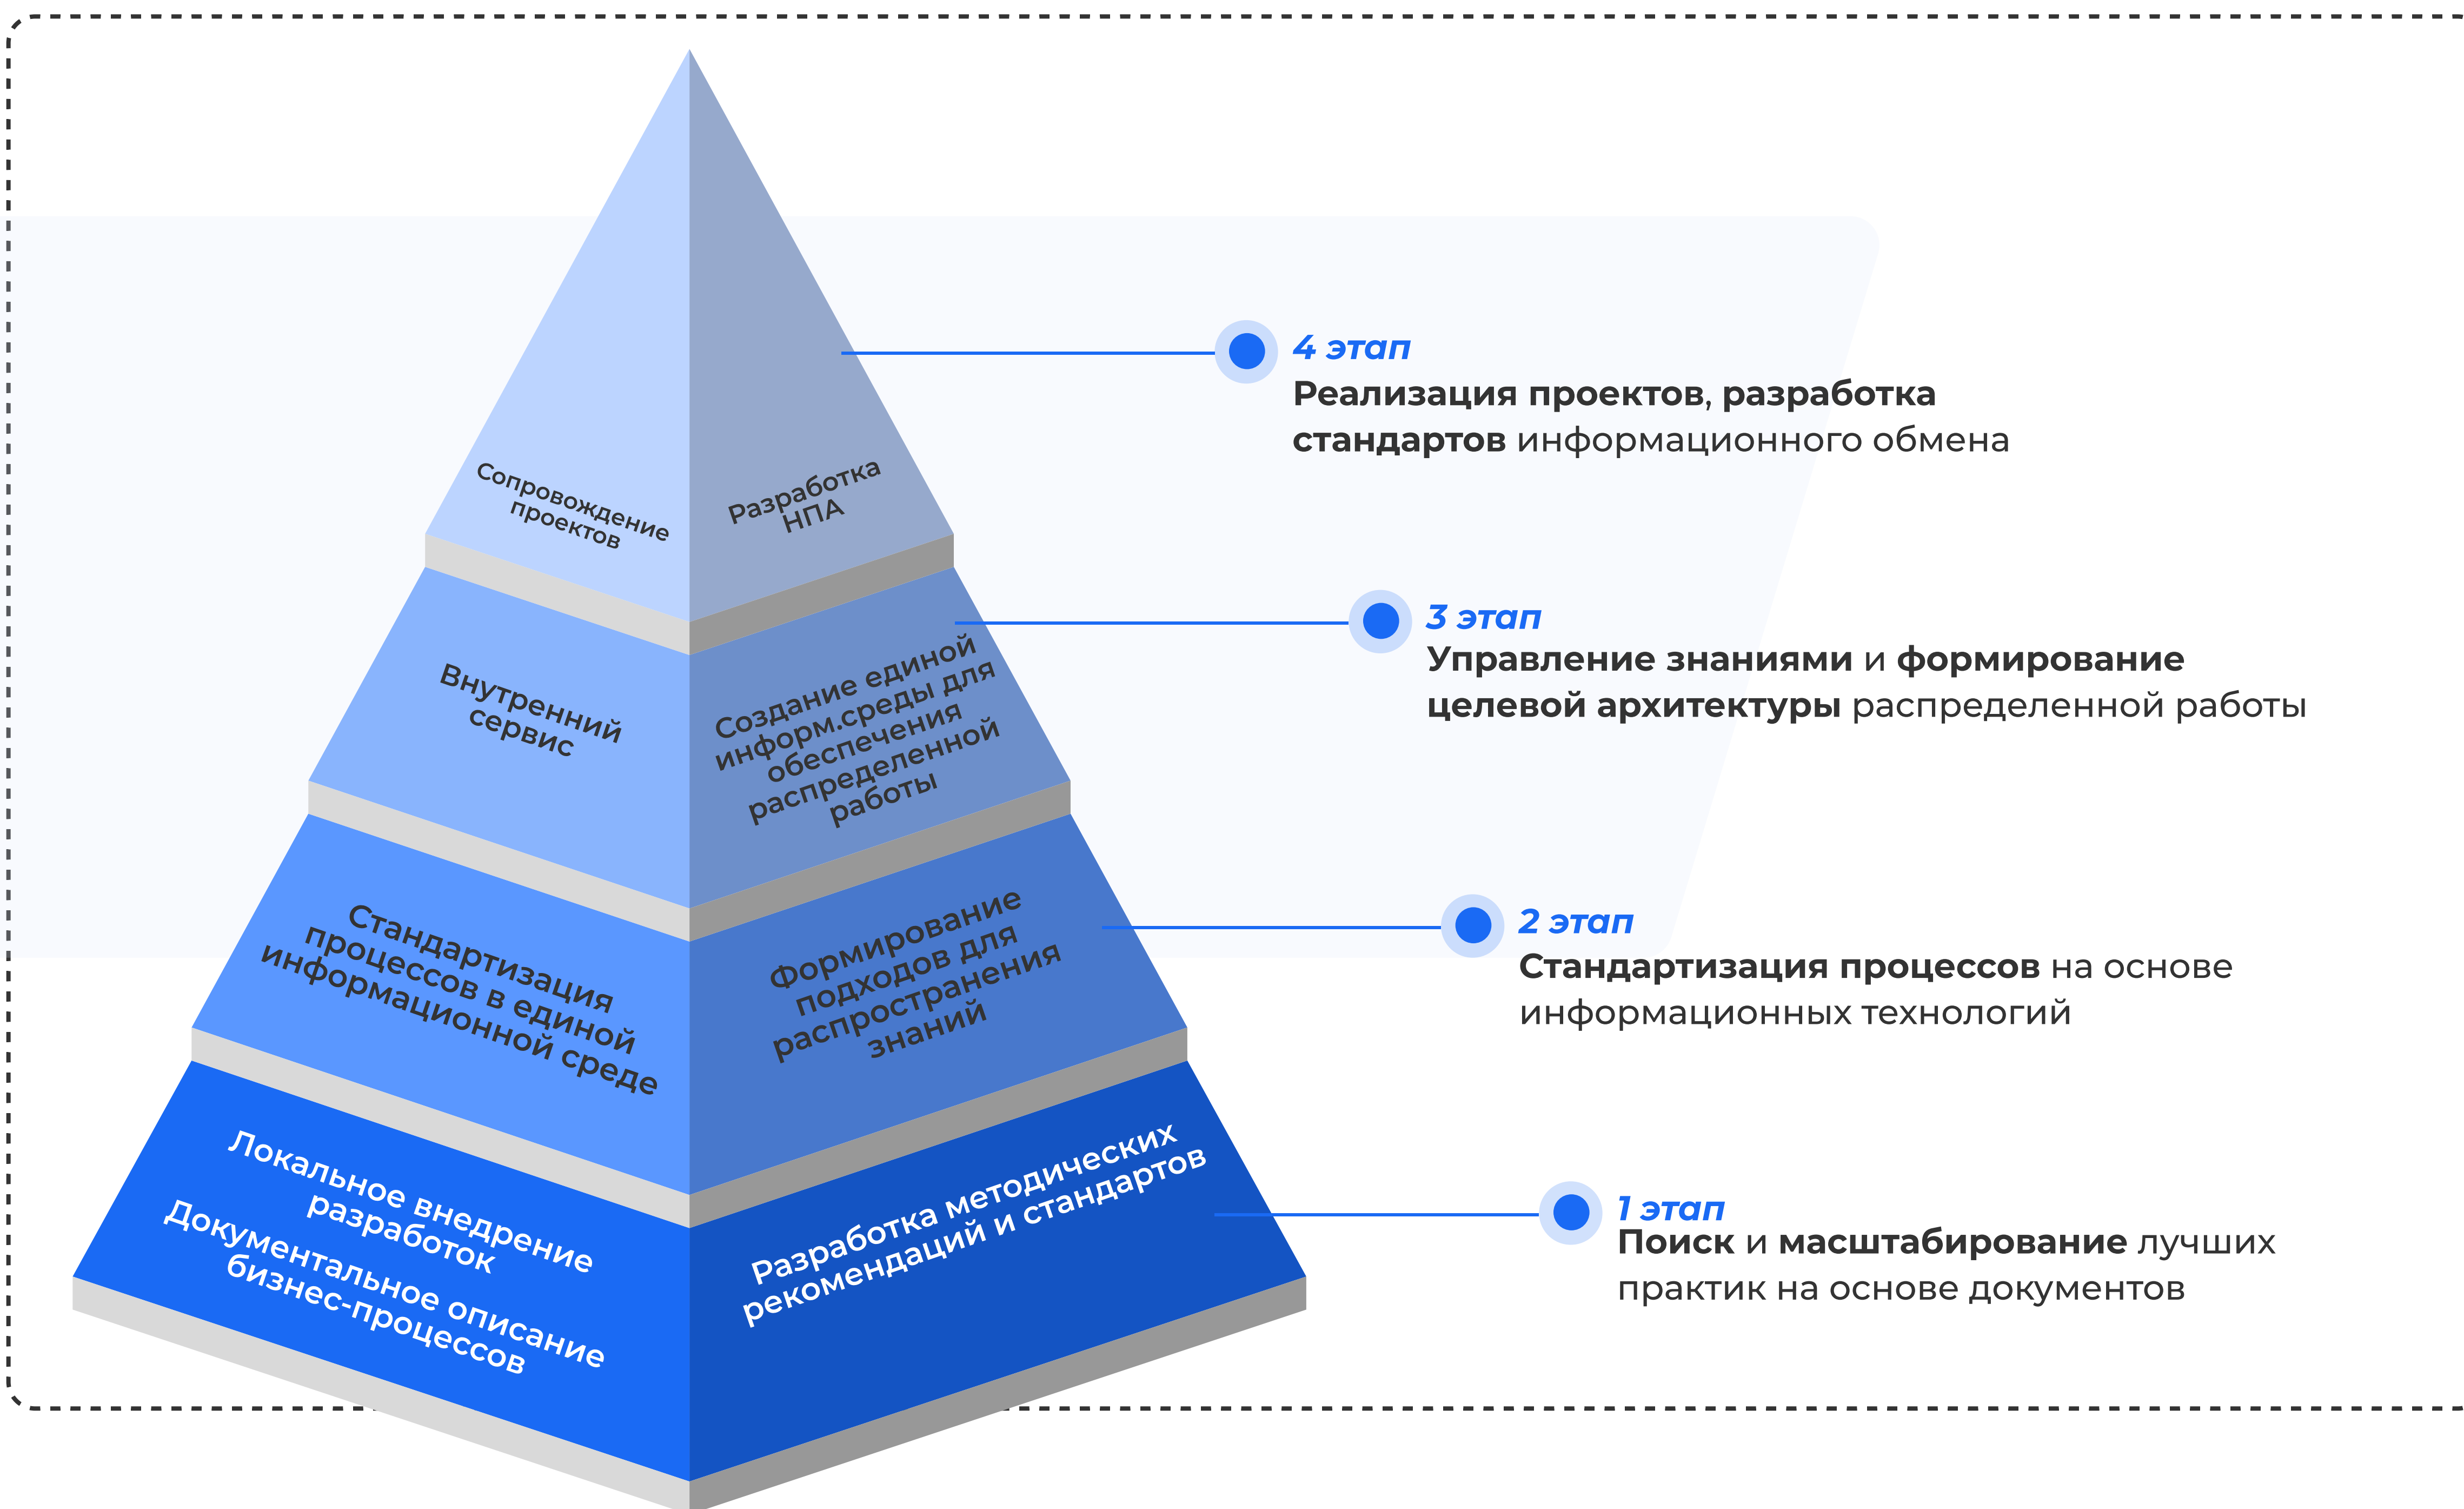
Сопровождение проектов

Разработка НПА

Внутренний сервис

Создание единой информ.среды для обеспечения распределенной работы

Стандартизация процессов в единой информационной среде

Формирование подходов для распространения знаний

Локальное внедрение разработок
Документальное описание бизнес-процессов

Разработка методических рекомендаций и стандартов

4 этап
Реализация проектов, разработка стандартов информационного обмена

3 этап
Управление знаниями и формирование целевой архитектуры распределенной работы

2 этап
Стандартизация процессов на основе информационных технологий

1 этап
Поиск и масштабирование лучших практик на основе документов